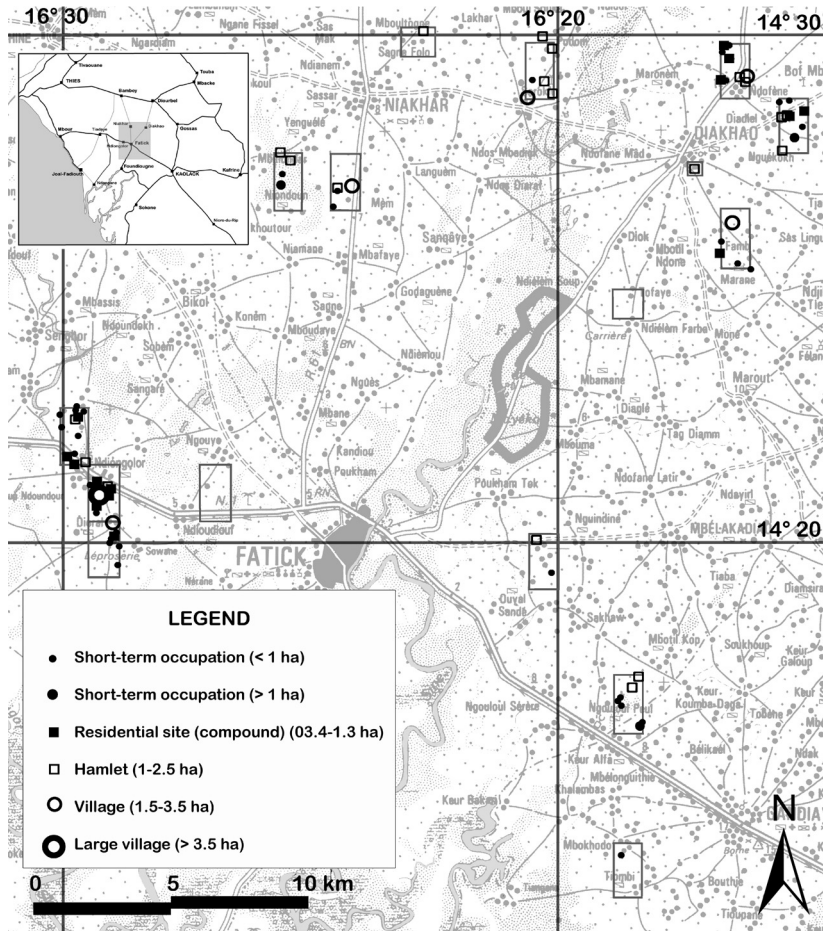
16° 30
16° 20
14° 30
14° 20
Thiès
Tivaouane
Touba
Mbacke
Bambey
Diourbel
Mbour
Gossas
Fatick
Kaolack
Kaffrine
Joal-Fadiouth
Sokone
Nioro-du-Rip
Ngane Fissel
Lakhar
Mboultoune
Sagne Folo
Ngardiam
Ndianem
Sassar
NIAKHAR
Maronem
Boï Mb
Diadiel
Ndofane
DIAKHAO
Yenguélé
Ndos Mbadiol
Ndofane Mad
Ndiaye Diaral
Ngoukoum
Ndondoul
Languem
Mém
khoutour
Niamane
Mbafaye
Sanghaye
Ndiélem Soup
Diok
Mbotil Ndome
Fand
Marane
Sas Lingu
Mbassis
Bikol
Konem
Godaguène
Sagne
Mbouday
Ndiémou
Tofaye
Carrière
Ndiélem Farba
Moné
Marout
Ndoundokh
Sobem
Sangaré
Ngues
Mbane
Kandiou
Poukham
Mbarnane
Diaglé
Tag Diamm
Mbouma
Ndofane Latir
Ndayel
Ngouye
Ndioudiouf
Poukham Tek
Nguindine
MBELAKADI
Ndoundour
FATICK
Diaraf
Léproserie
Sowane
Nérane
Ouyal Sandé
Sakhaw
Tiaba
Diamsira
Mbotil Kop
Soukhoup
Keur Galoup
LEGEND
Short-term occupation (< 1 ha)
Short-term occupation (> 1 ha)
Residential site (compound) (03.4-1.3 ha)
Hamlet (1-2.5 ha)
Village (1.5-3.5 ha)
Large village (> 3.5 ha)
Ngoulou Sérère
Ndiaye Paul
Keur Koumba Daga
Tobène
Bélikel
Keur Alfa
Mbélonguithie
Khalambas
Keur Bakar
Ndak
Mbokhodo
Tiombi
Bouthie
Tioupane
N
0
5
10 km